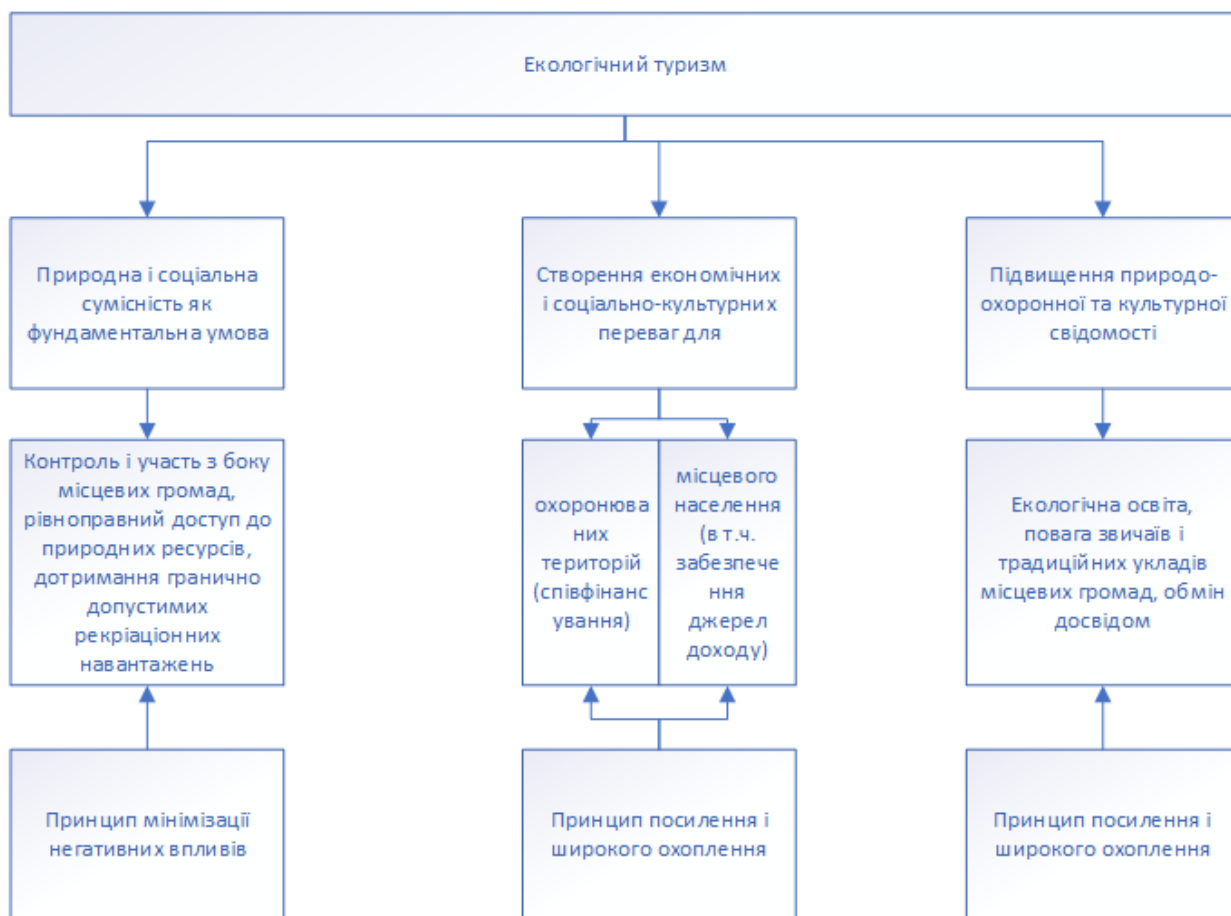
Екологічний туризм

Природна і соціальна сумісність як фундаментальна умова

Створення економічних і соціально-культурних переваг для

Підвищення природоохоронної та культурної свідомості

Контроль і участь з боку місцевих громад, рівноправний доступ до природних ресурсів, дотримання гранично допустимих рекріаціонних навантажень

охоронюваних територій (співфінансування)

місцевого населення (в т.ч. забезпечення джерел доходу)

Екологічна освіта, повага звичаїв і традиційних укладів місцевих громад, обмін досвідом

Принцип мінімізації негативних впливів

Принцип посилення і широкого охоплення

Принцип посилення і широкого охоплення